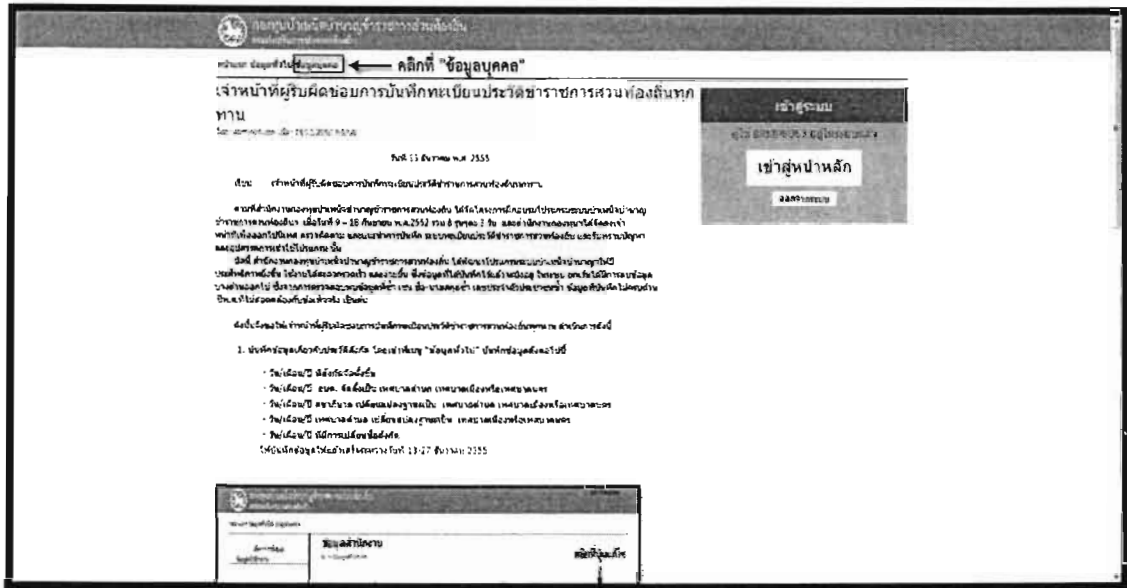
กองทุนบำเหน็จบำนาญข้าราชการส่วนท้องถิ่น

หน้าแรก ข้อมูลทั่วไป ข้อมูลบุคคล ← คลิกที่ "ข้อมูลบุคคล"

เจ้าหน้าที่ผู้รับผิดชอบการบันทึกทะเบียนประวัติข้าราชการส่วนท้องถิ่นทุกท่าน

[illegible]

วันที่ 13 ธันวาคม พ.ศ. 2555

เรื่อง เจ้าหน้าที่ผู้รับผิดชอบการบันทึกทะเบียนประวัติข้าราชการส่วนท้องถิ่นทุกท่าน

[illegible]

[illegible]

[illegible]

1. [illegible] "ข้อมูลทั่วไป" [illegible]

- วัน/เดือน/ปี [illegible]
- วัน/เดือน/ปี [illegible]
- วัน/เดือน/ปี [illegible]
- วัน/เดือน/ปี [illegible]
- วัน/เดือน/ปี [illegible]

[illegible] 13-27 ธันวาคม 2555

เข้าสู่ระบบ

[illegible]

เข้าสู่หน้าหลัก

ออกจากระบบ

กองทุนบำเหน็จบำนาญข้าราชการส่วนท้องถิ่น

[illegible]

ข้อมูลสำนักงาน

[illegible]